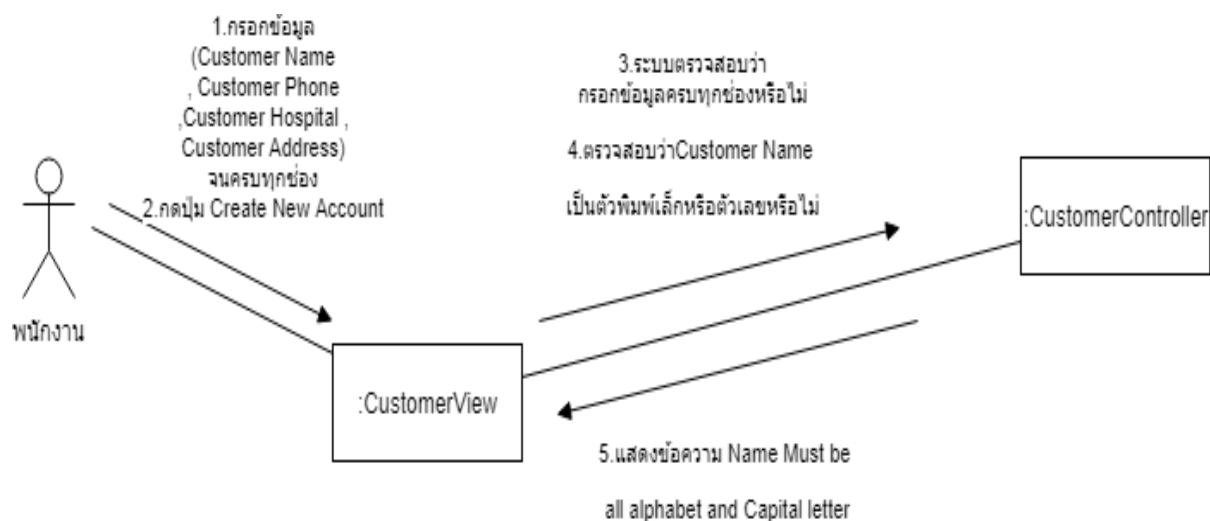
1.กรอกข้อมูล (Customer Name , Customer Phone ,Customer Hospital , Customer Address) จนครบทุกช่อง
2.กดปุ่ม Create New Account

พนักงาน

3.ระบบตรวจสอบว่า กรอกข้อมูลครบทุกช่องหรือไม่

4.ตรวจสอบว่าCustomer Name

เป็นตัวพิมพ์เล็กหรือตัวเลขหรือไม่

:CustomerController

:CustomerView

5.แสดงข้อความ Name Must be

all alphabet and Capital letter